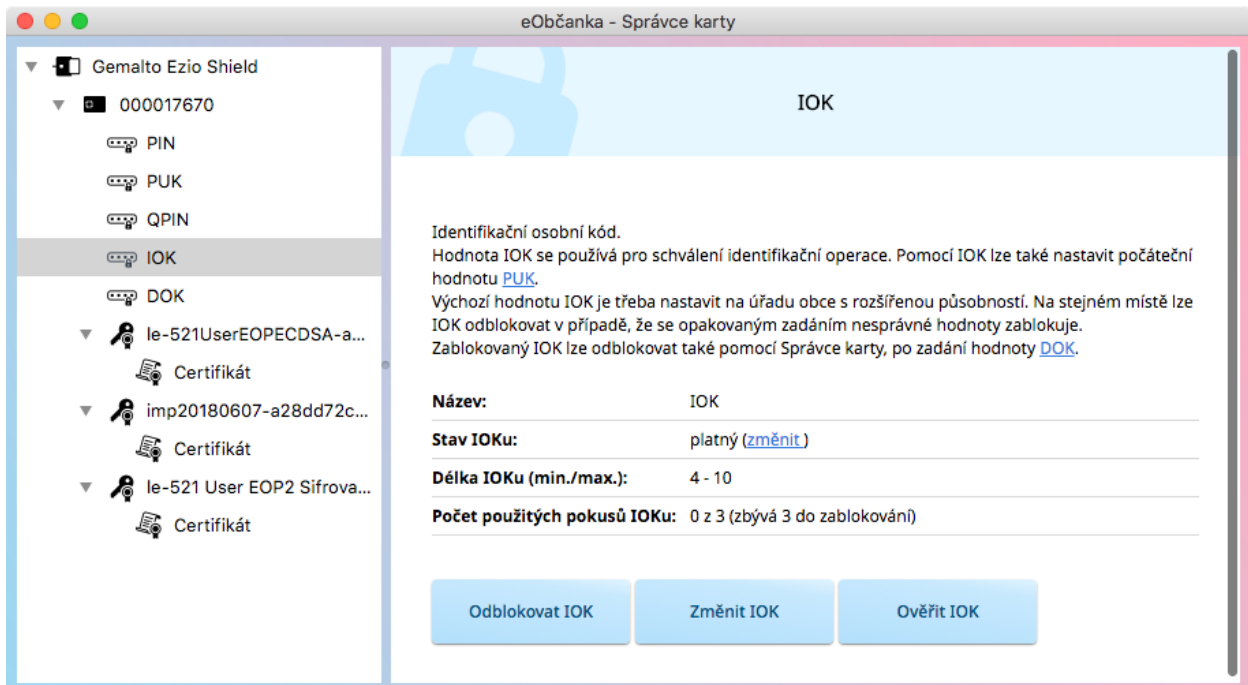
eObčanka - Správce karty

Gemalto Ezio Shield
000017670
PIN
PUK
QPIN
IOK
DOK
le-521UserEOPECDSA-a...
Certifikát
imp20180607-a28dd72c...
Certifikát
le-521 User EOP2 Sifrova...
Certifikát

IOK

Identifikační osobní kód.
Hodnota IOK se používá pro schválení identifikační operace. Pomocí IOK lze také nastavit počáteční hodnotu PUK.
Výchozí hodnotu IOK je třeba nastavit na úřadu obce s rozšířenou působností. Na stejném místě lze IOK odblokovat v případě, že se opakovaným zadáním nesprávné hodnoty zablokuje.
Zablokovaný IOK lze odblokovat také pomocí Správce karty, po zadání hodnoty DOK.

| | |
|---|---|
| Název: | IOK |
| Stav IOKu: | platný (změnit ) |
| Délka IOKu (min./max.): | 4 - 10 |
| Počet použitých pokusů IOKu: | 0 z 3 (zbývá 3 do zablokování) |

Odblokovat IOK
Změnit IOK
Ověřit IOK